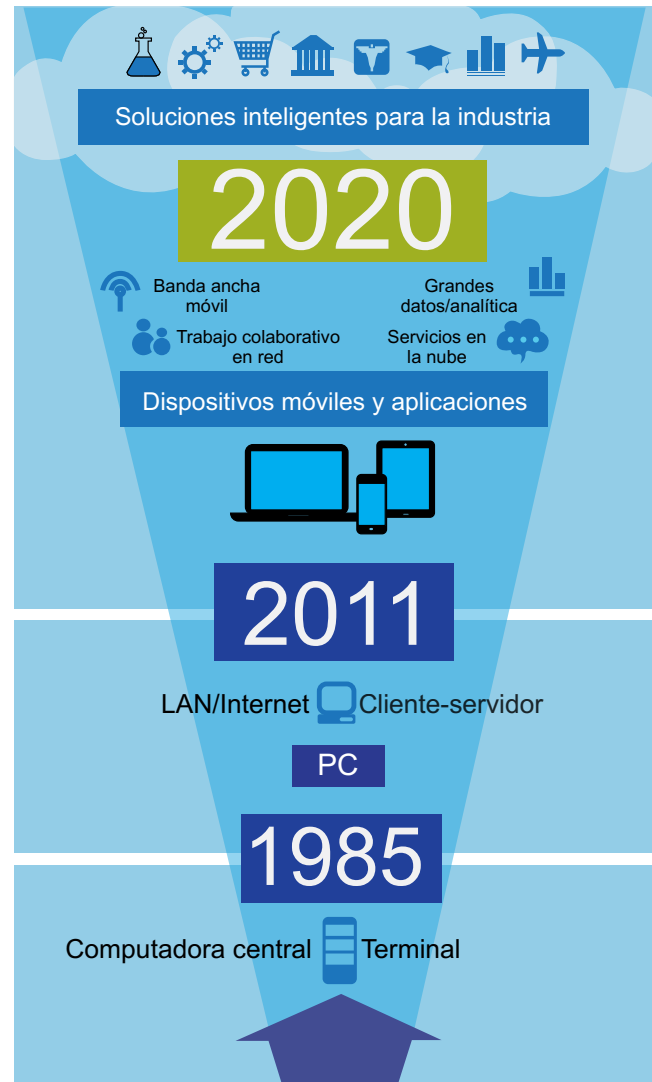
Soluciones inteligentes para la industria

2020

Banda ancha móvil

Grandes datos/analítica

Trabajo colaborativo en red

Servicios en la nube

Dispositivos móviles y aplicaciones

2011

LAN/Internet Cliente-servidor

PC

1985

Computadora central Terminal